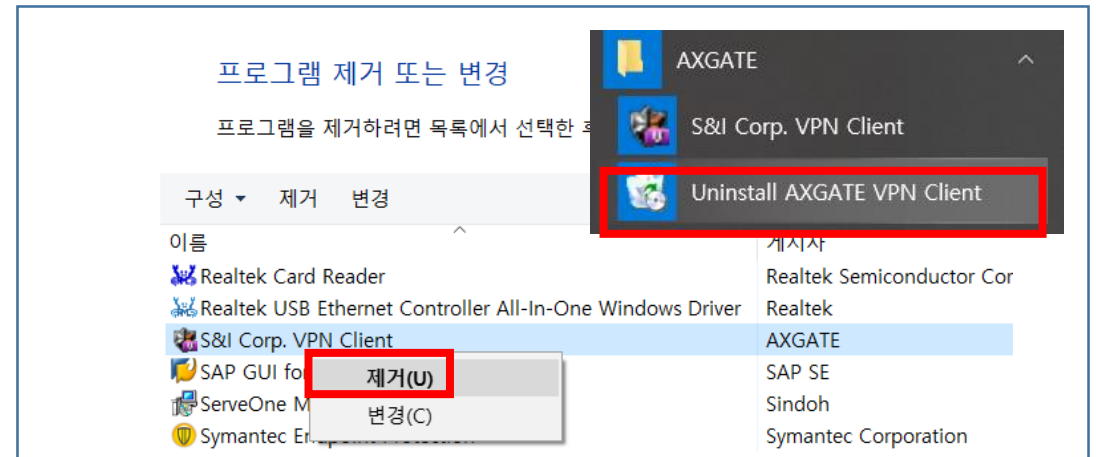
프로그램 제거 또는 변경

프로그램을 제거하려면 목록에서 선택한 후 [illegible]

구성 ▾ 제거 변경

이름

게시자

Realtek Card Reader | Realtek Semiconductor Cor
Realtek USB Ethernet Controller All-In-One Windows Driver | Realtek
S&I Corp. VPN Client | AXGATE
SAP GUI fo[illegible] | SAP SE
ServeOne M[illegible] | Sindoh
Symantec E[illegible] | Symantec Corporation

제거(U)
변경(C)

AXGATE
S&I Corp. VPN Client
Uninstall AXGATE VPN Client